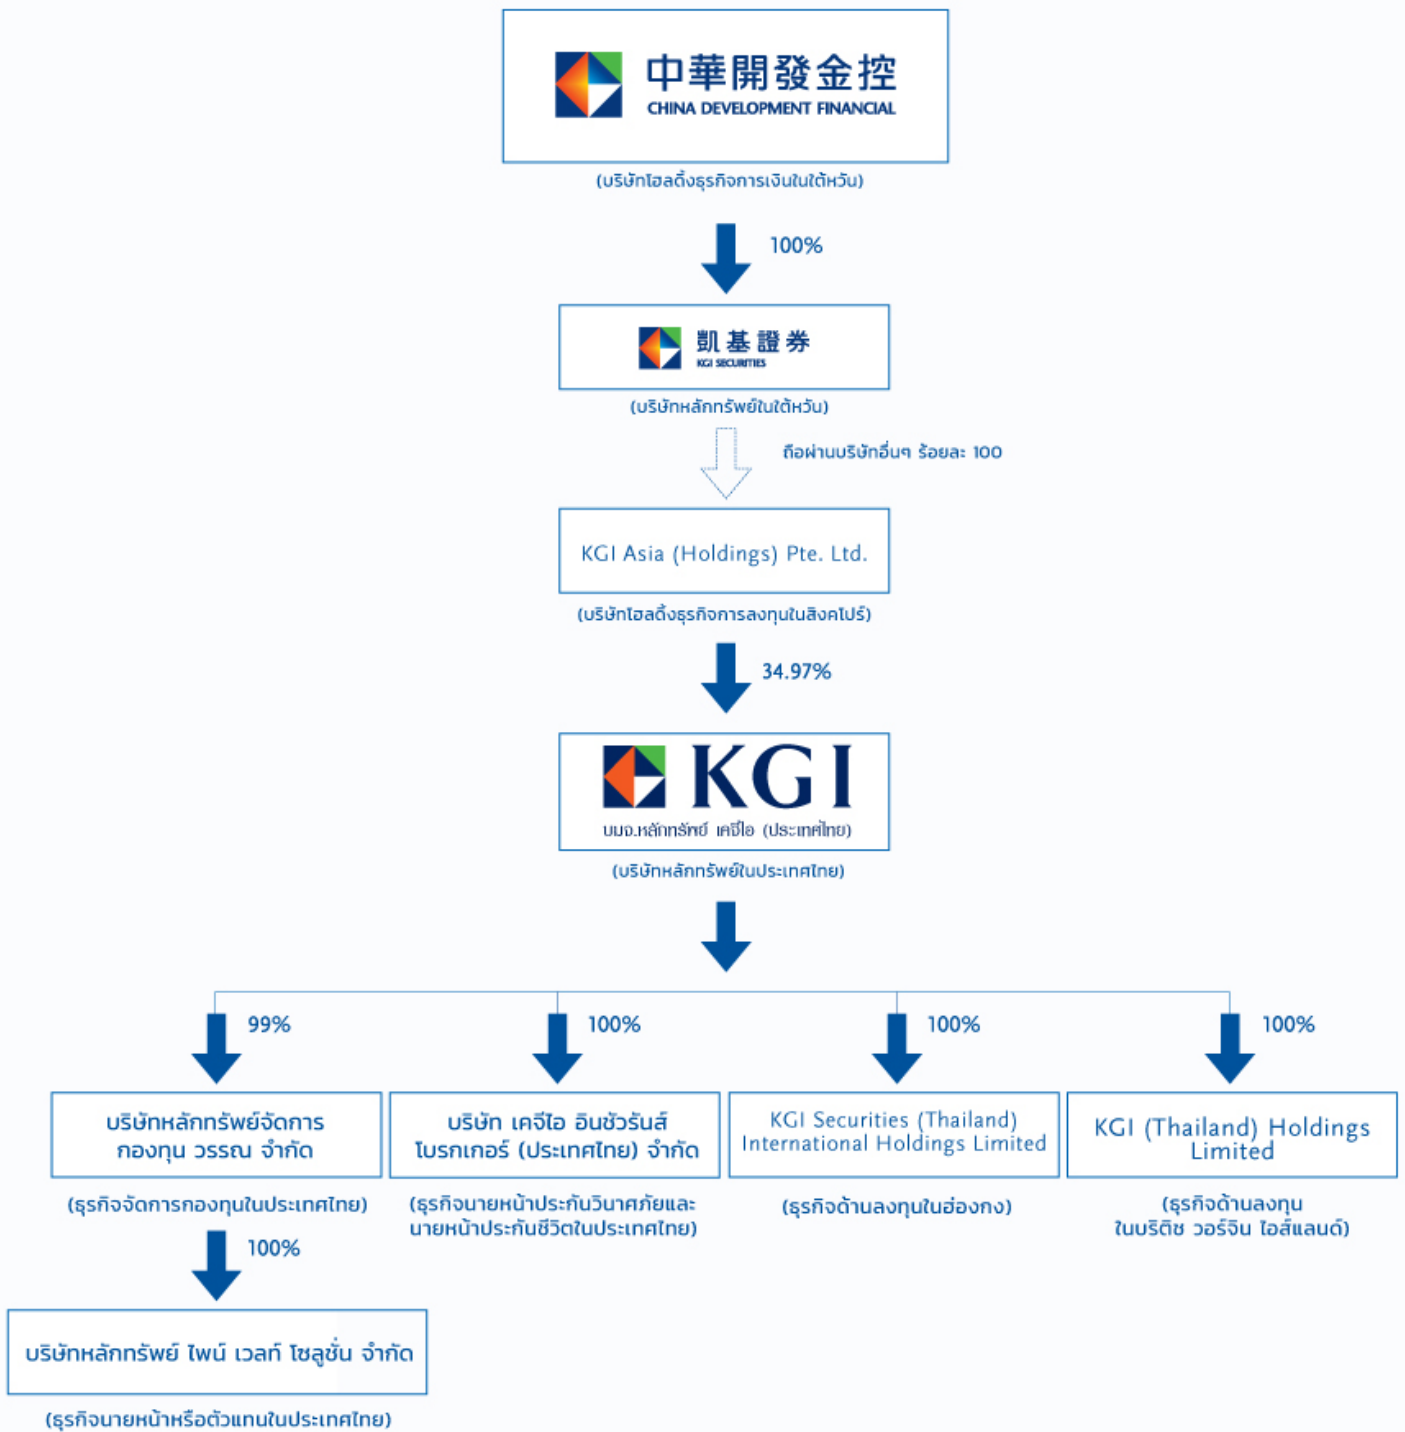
中華開發金控
CHINA DEVELOPMENT FINANCIAL
(บริษัทโฮลดิ้งธุรกิจการเงินในไต้หวัน)

100%

凱基證券
KGI SECURITIES
(บริษัทหลักทรัพย์ในไต้หวัน)

ถือผ่านบริษัทอื่นๆ ร้อยละ 100

KGI Asia (Holdings) Pte. Ltd.
(บริษัทโฮลดิ้งธุรกิจการลงทุนในสิงคโปร์)

34.97%

KGI
บมจ.หลักทรัพย์ เคจีไอ (ประเทศไทย)
(บริษัทหลักทรัพย์ในประเทศไทย)

99%

บริษัทหลักทรัพย์จัดการกองทุน วรรณ จำกัด
(ธุรกิจจัดการกองทุนในประเทศไทย)

100%

บริษัท เคจีไอ อินชัวรันส์ โบรกเกอร์ (ประเทศไทย) จำกัด
(ธุรกิจนายหน้าประกันวินาศภัยและนายหน้าประกันชีวิตในประเทศไทย)

100%

KGI Securities (Thailand) International Holdings Limited
(ธุรกิจด้านลงทุนในฮ่องกง)

100%

KGI (Thailand) Holdings Limited
(ธุรกิจด้านลงทุนในบริติช วอร์จิน ไอส์แลนด์)

100%

บริษัทหลักทรัพย์ ไพน์ เวลท์ โซลูชั่น จำกัด
(ธุรกิจนายหน้าหรือตัวแทนในประเทศไทย)